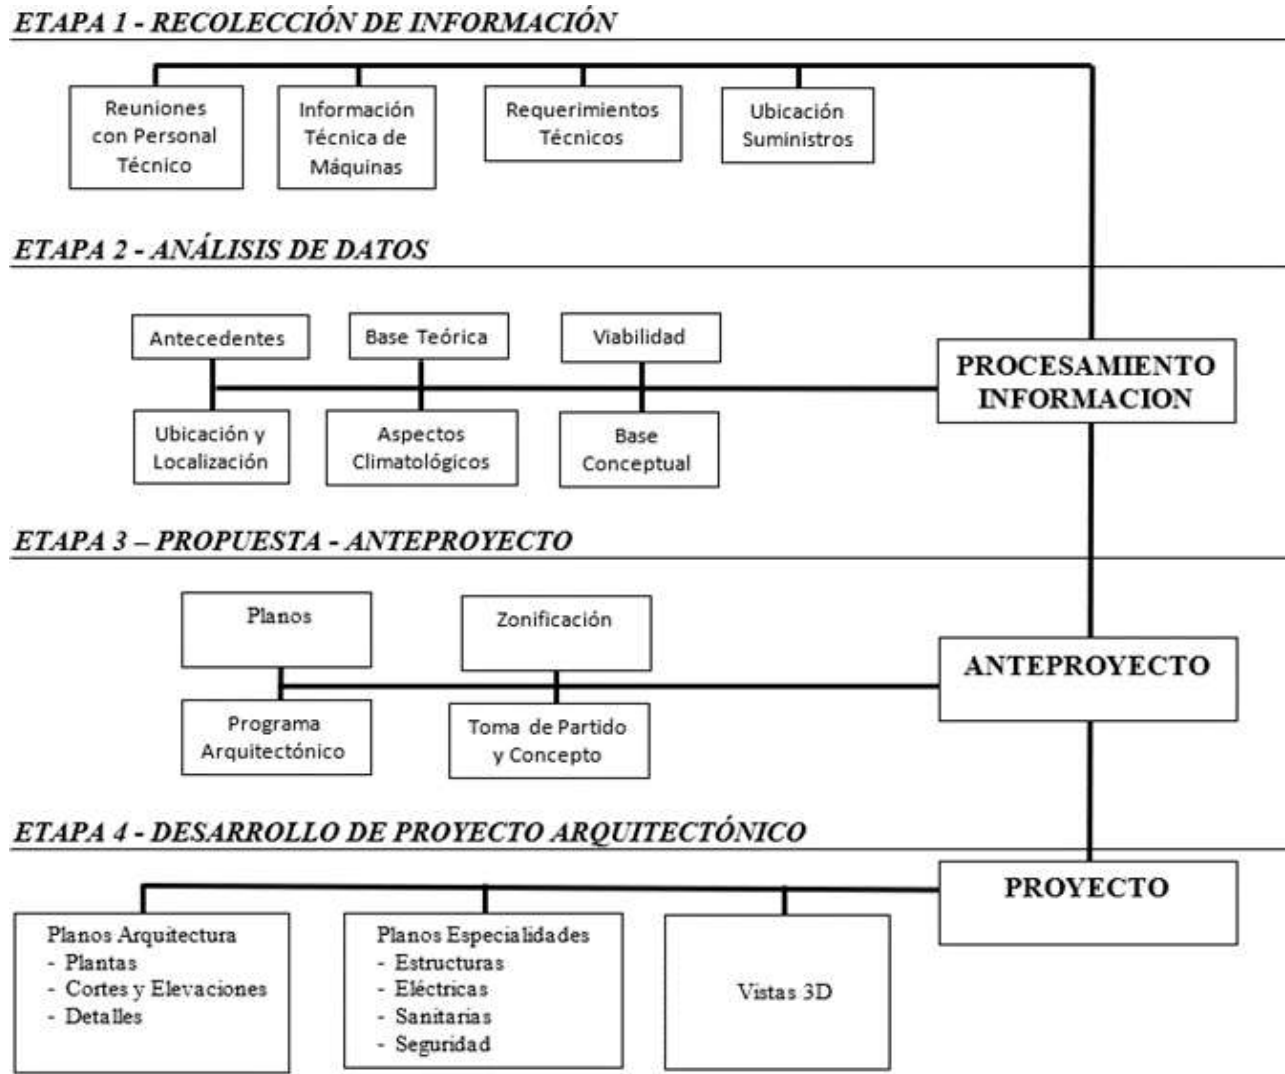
ETAPA 1 - RECOLECCIÓN DE INFORMACIÓN

Reuniones con Personal Técnico

Información Técnica de Máquinas

Requerimientos Técnicos

Ubicación Suministros

ETAPA 2 - ANÁLISIS DE DATOS

Antecedentes

Base Teórica

Viabilidad

PROCESAMIENTO INFORMACION

Ubicación y Localización

Aspectos Climatológicos

Base Conceptual

ETAPA 3 – PROPUESTA - ANTEPROYECTO

Planos

Zonificación

ANTEPROYECTO

Programa Arquitectónico

Toma de Partido y Concepto

ETAPA 4 - DESARROLLO DE PROYECTO ARQUITECTÓNICO

PROYECTO

Planos Arquitectura
- Plantas
- Cortes y Elevaciones
- Detalles

Planos Especialidades
- Estructuras
- Eléctricas
- Sanitarias
- Seguridad

Vistas 3D